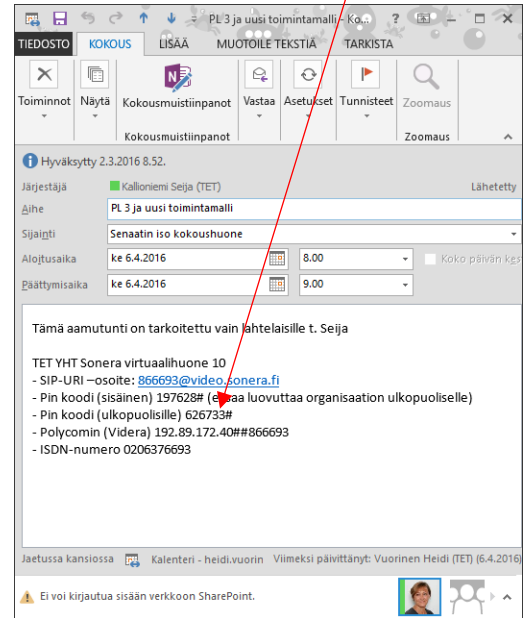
PL 3 ja uusi toimintamalli - Ko...

?

TIEDOSTO KOKOUS LISÄÄ MUOTOILE TEKSTIÄ TARKISTA

Toiminnot Näytä Kokousmuistiinpanot Vastaa Asetukset Tunnisteet Zoomaus

Kokousmuistiinpanot Zoomaus

Hyväksytty 2.3.2016 8.52.

Järjestäjä Kallioniemi Seija (TET) Lähetetty

Aihe PL 3 ja uusi toimintamalli

Sijainti Senaatin iso kokoushuone

Aloitusaika ke 6.4.2016 8.00 Koko päivän kes

Päättymisaika ke 6.4.2016 9.00

Tämä aamutunti on tarkoitettu vain lahtelaisille t. Seija

TET YHT Sonera virtuaalihuone 10
- SIP-URI –osoite: 866693@video.sonera.fi
- Pin koodi (sisäinen) 197628# (e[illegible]aa luovuttaa organisaation ulkopuoliselle)
- Pin koodi (ulkopuolisille) 626733#
- Polycomin (Videra) 192.89.172.40##866693
- ISDN-numero 0206376693

Jaetussa kansiossa Kalenteri - heidi.vuorin Viimeksi päivittänyt: Vuorinen Heidi (TET) (6.4.2016)

Ei voi kirjautua sisään verkkoon SharePoint.